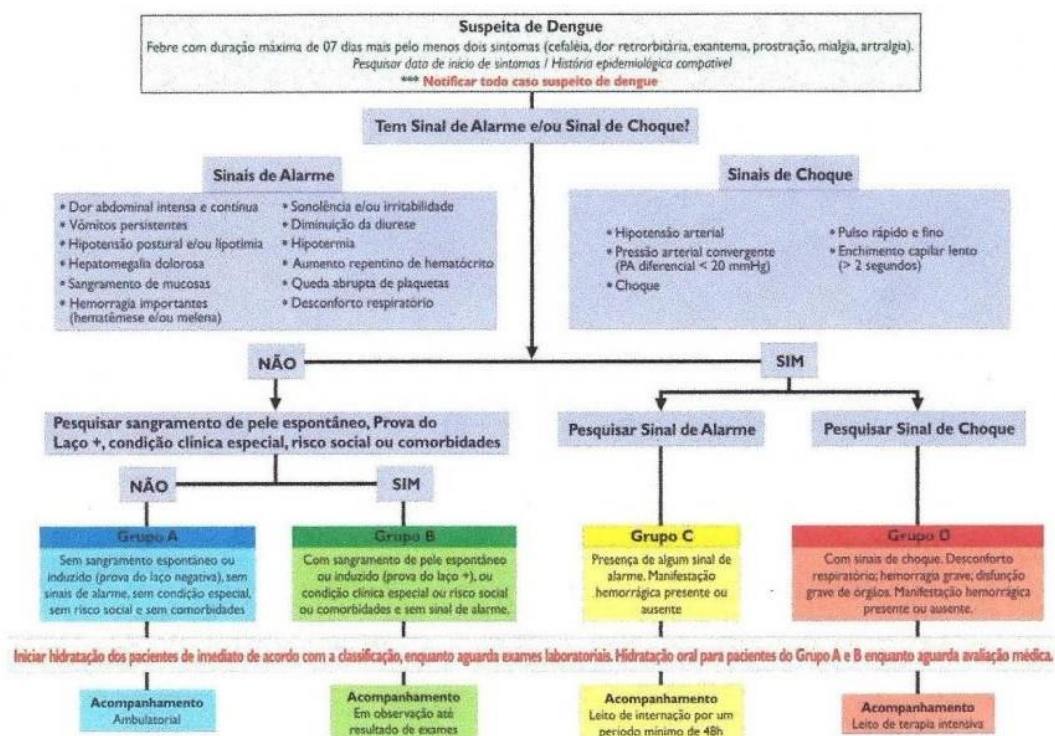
Suspeita de Dengue
Febre com duração máxima de 07 dias mais pelo menos dois sintomas (cefaléia, dor retrorbitária, exantema, prostração, mialgia, artralgia).
Pesquisar data de início de sintomas / História epidemiológica compatível
*** Notificar todo caso suspeito de dengue

Tem Sinal de Alarme e/ou Sinal de Choque?

Sinais de Alarme
• Dor abdominal intensa e contínua
• Vômitos persistentes
• Hipotensão postural e/ou lipotimia
• Hepatomegalia dolorosa
• Sangramento de mucosas
• Hemorragia importantes (hematêmese e/ou melena)
• Sonolência e/ou irritabilidade
• Diminuição da diurese
• Hipotermia
• Aumento repentino de hematócrito
• Queda abrupta de plaquetas
• Desconforto respiratório

Sinais de Choque
• Hipotensão arterial
• Pressão arterial convergente (PA diferencial < 20 mmHg)
• Choque
• Pulso rápido e fino
• Enchimento capilar lento (> 2 segundos)

NÃO

SIM

Pesquisar sangramento de pele espontâneo, Prova do Laço +, condição clínica especial, risco social ou comorbidades

Pesquisar Sinal de Alarme

Pesquisar Sinal de Choque

NÃO

SIM

Grupo A
Sem sangramento espontâneo ou induzido (prova do laço negativa), sem sinais de alarme, sem condição especial, sem risco social e sem comorbidades

Grupo B
Com sangramento de pele espontâneo ou induzido (prova do laço +), ou condição clínica especial ou risco social ou comorbidades e sem sinal de alarme.

Grupo C
Presença de algum sinal de alarme. Manifestação hemorrágica presente ou ausente

Grupo D
Com sinais de choque. Desconforto respiratório; hemorragia grave; disfunção grave de órgãos. Manifestação hemorrágica presente ou ausente.

Iniciar hidratação dos pacientes de imediato de acordo com a classificação, enquanto aguarda exames laboratoriais. Hidratação oral para pacientes do Grupo A e B enquanto aguarda avaliação médica.

Acompanhamento
Ambulatorial

Acompanhamento
Em observação até resultado de exames

Acompanhamento
Leito de internação por um período mínimo de 48h

Acompanhamento
Leito de terapia intensiva